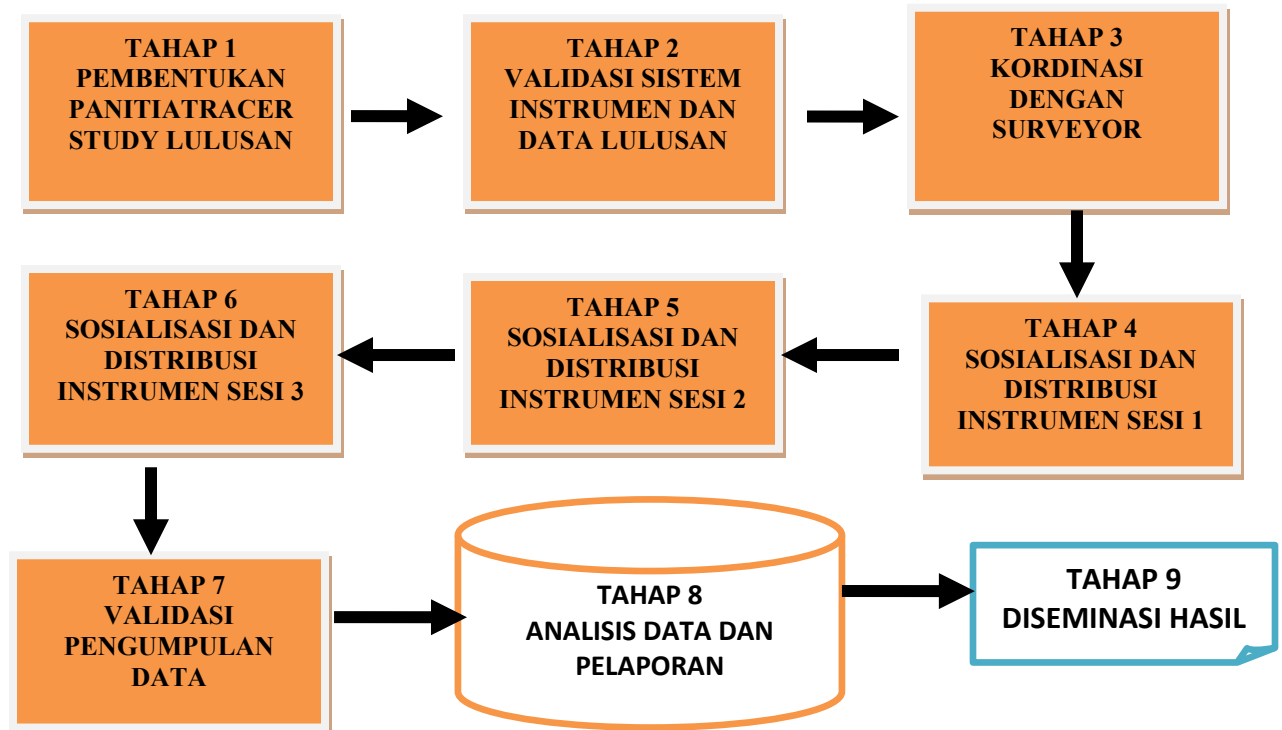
TAHAP 1
PEMBENTUKAN PANITIATRACER STUDY LULUSAN

TAHAP 2
VALIDASI SISTEM INSTRUMEN DAN DATA LULUSAN

TAHAP 3
KORDINASI DENGAN SURVEYOR

TAHAP 4
SOSIALISASI DAN DISTRIBUSI INSTRUMEN SESI 1

TAHAP 5
SOSIALISASI DAN DISTRIBUSI INSTRUMEN SESI 2

TAHAP 6
SOSIALISASI DAN DISTRIBUSI INSTRUMEN SESI 3

TAHAP 7
VALIDASI PENGUMPULAN DATA

TAHAP 8
ANALISIS DATA DAN PELAPORAN

TAHAP 9
DISEMINASI HASIL